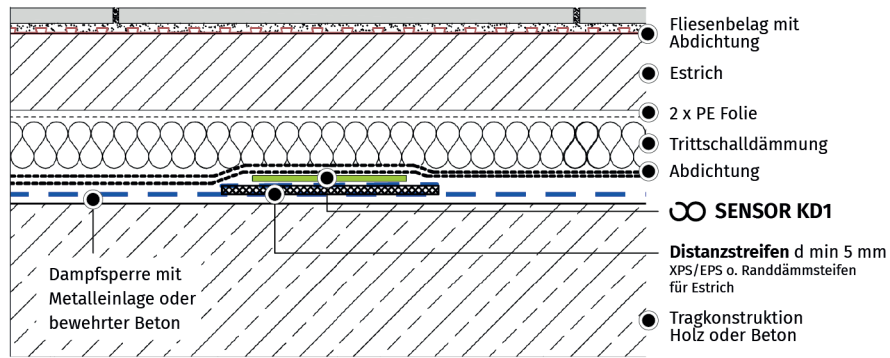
Fliesenbelag mit Abdichtung

Estrich

2 x PE Folie

Trittschalldämmung

Abdichtung

SENSOR KD1

Distanzstreifen d min 5 mm
XPS/EPS o. Randdämmsteifen für Estrich

Dampfsperre mit Metalleinlage oder bewehrter Beton

Tragkonstruktion Holz oder Beton